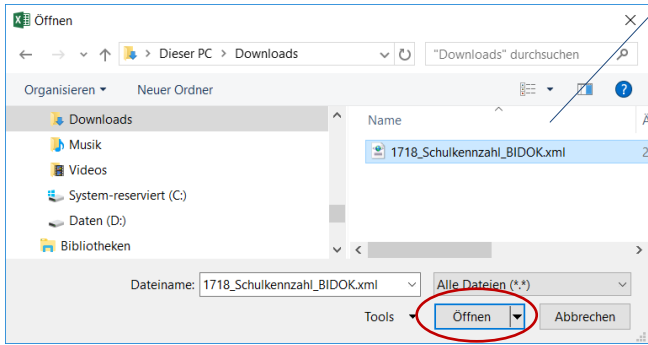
Öffnen

Dieser PC > Downloads

"Downloads" durchsuchen

Organisieren ▾ Neuer Ordner

Downloads
Musik
Videos
System-reserviert (C:)
Daten (D:)
Bibliotheken

Name
1718_Schulkennzahl_BIDOK.xml

Dateiname: 1718_Schulkennzahl_BIDOK.xml
Alle Dateien (*.*)

Tools
Öffnen
Abbrechen